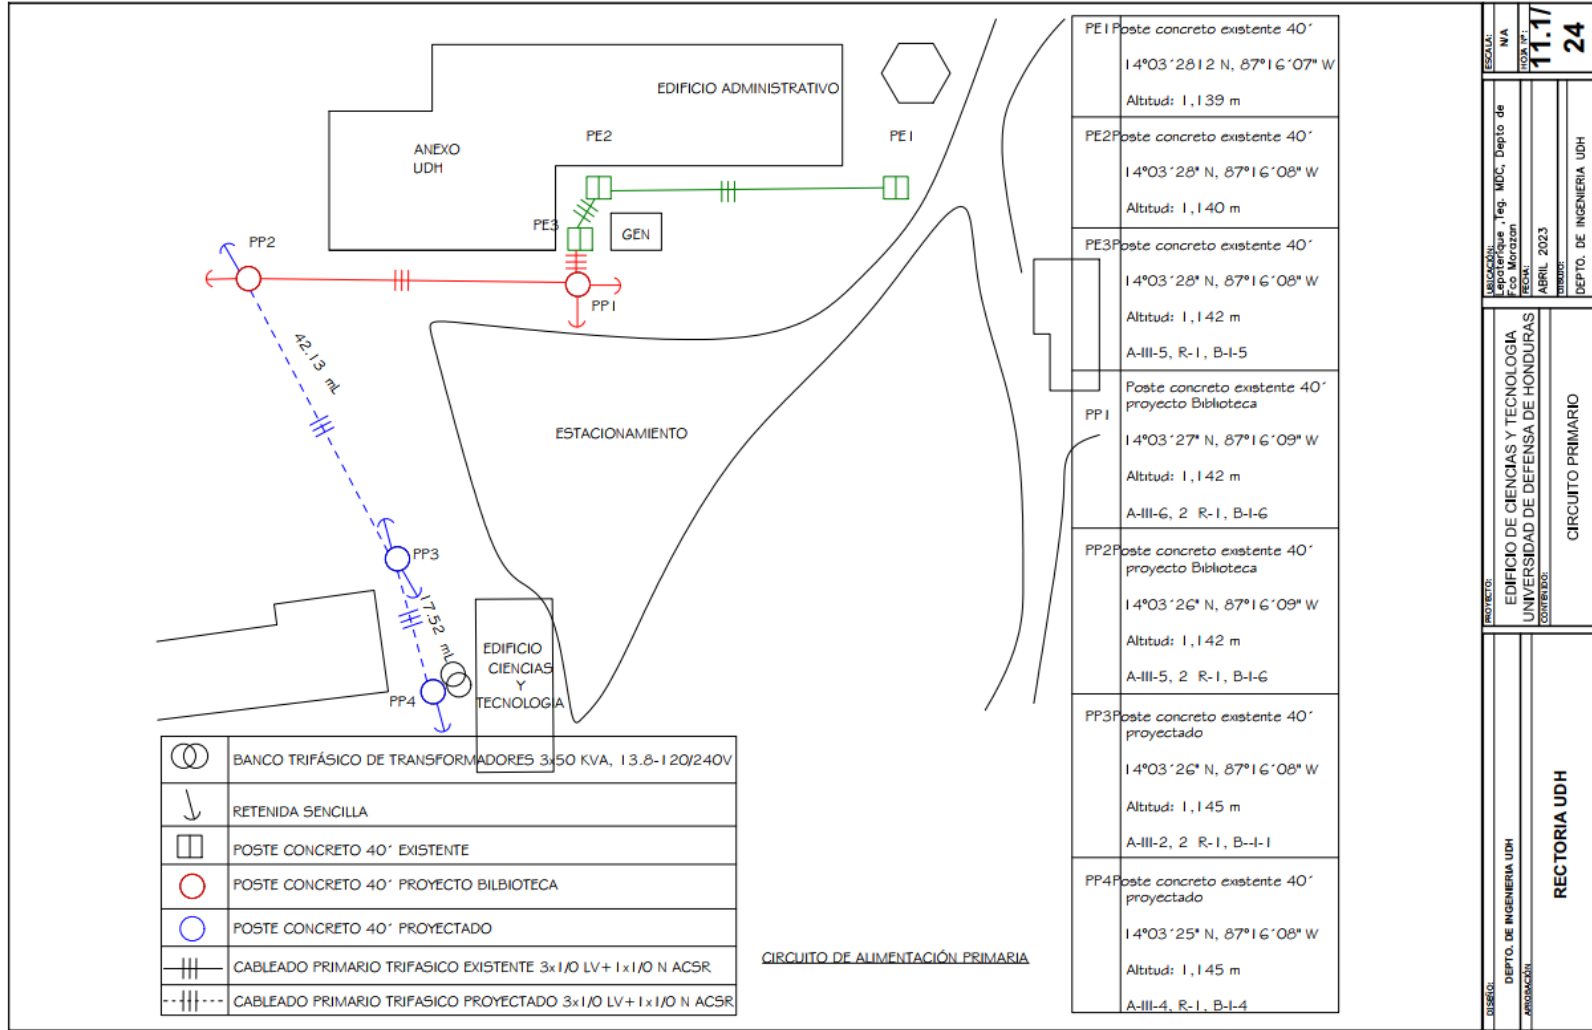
EDIFICIO ADMINISTRATIVO

ANEXO UDH

PE2

PE1

PE3

GEN

PP2

PP1

42.13 mL

ESTACIONAMIENTO

PP3

17.52 mL

EDIFICIO CIENCIAS Y TECNOLOGIA

PP4

| | |
|---|---|
| | BANCO TRIFÁSICO DE TRANSFORMADORES 3x50 KVA, 13.8-120/240V |
| | RETENIDA SENCILLA |
| | POSTE CONCRETO 40´ EXISTENTE |
| | POSTE CONCRETO 40´ PROYECTO BILBIOTECA |
| | POSTE CONCRETO 40´ PROYECTADO |
| | CABLEADO PRIMARIO TRIFASICO EXISTENTE 3x1/0 LV+1x1/0 N ACSR |
| | CABLEADO PRIMARIO TRIFASICO PROYECTADO 3x1/0 LV+1x1/0 N ACSR |

CIRCUITO DE ALIMENTACIÓN PRIMARIA

| | |
|---|---|
| PE1 | Poste concreto existente 40´ 14°03´2812 N, 87°16´07" W Altitud: 1,139 m |
| PE2 | Poste concreto existente 40´ 14°03´28" N, 87°16´08" W Altitud: 1,140 m |
| PE3 | Poste concreto existente 40´ 14°03´28" N, 87°16´08" W Altitud: 1,142 m A-III-5, R-1, B-I-5 |
| PP1 | Poste concreto existente 40´ proyecto Biblioteca 14°03´27" N, 87°16´09" W Altitud: 1,142 m A-III-6, 2 R-1, B-I-6 |
| PP2 | Poste concreto existente 40´ proyecto Biblioteca 14°03´26" N, 87°16´09" W Altitud: 1,142 m A-III-5, 2 R-1, B-I-6 |
| PP3 | Poste concreto existente 40´ proyectado 14°03´26" N, 87°16´08" W Altitud: 1,145 m A-III-2, 2 R-1, B--I-1 |
| PP4 | Poste concreto existente 40´ proyectado 14°03´25" N, 87°16´08" W Altitud: 1,145 m A-III-4, R-1, B-I-4 |

ESCALA: N/A
HOJA Nº: 11.1/24
UBICACIÓN: Lepaterique, Teg. MDC, Depto de Fco Morazan
FECHA: ABRIL 2023
DIBUJO: DEPTO. DE INGENIERIA UDH
PROYECTO: EDIFICIO DE CIENCIAS Y TECNOLOGIA UNIVERSIDAD DE DEFENSA DE HONDURAS
CONTENIDO: CIRCUITO PRIMARIO
DISEÑO: DEPTO. DE INGENIERIA UDH
APROBACIÓN: RECTORIA UDH